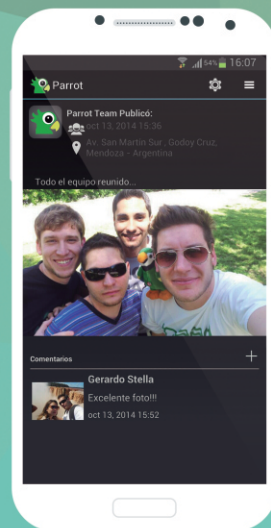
54% 16:07

Parrot

Parrot Team Publicó:
oct 13, 2014 15:36
Av. San Martín Sur , Godoy Cruz, Mendoza - Argentina

Todo el equipo reunido...

Comentarios

Gerardo Stella
Excelente foto!!!
oct 13, 2014 15:52